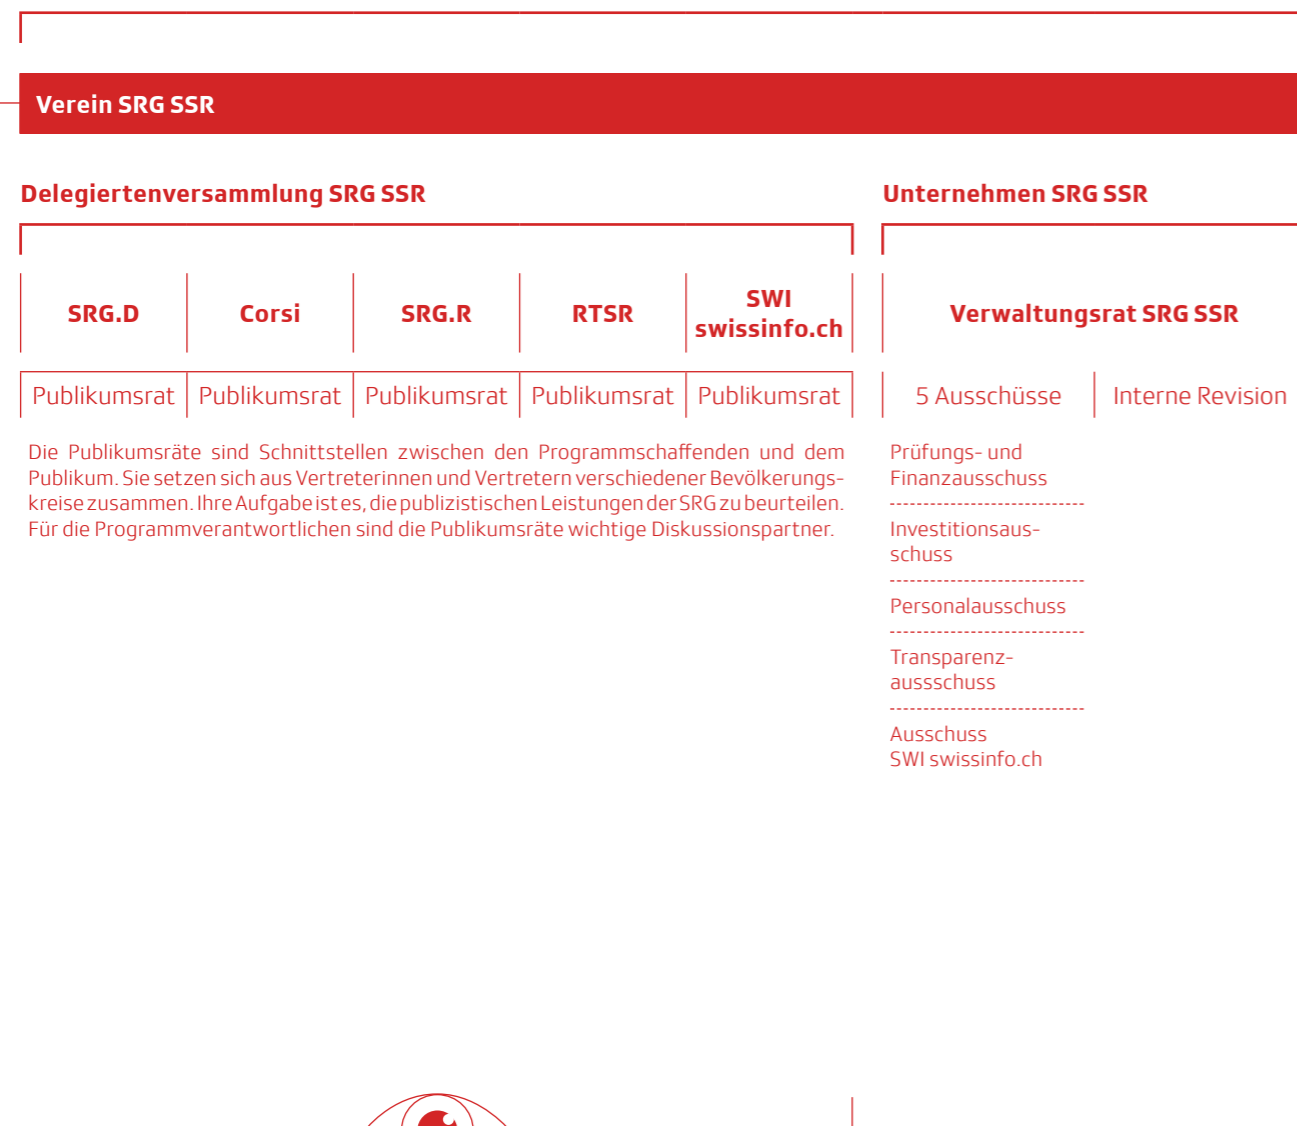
Verein SRG SSR

Delegiertenversammlung SRG SSR

Unternehmen SRG SSR

SRG.D

Corsi

SRG.R

RTSR

SWI swissinfo.ch

Verwaltungsrat SRG SSR

Publikumsrat

Publikumsrat

Publikumsrat

Publikumsrat

Publikumsrat

5 Ausschüsse

Interne Revision

Die Publikumsräte sind Schnittstellen zwischen den Programmschaffenden und dem Publikum. Sie setzen sich aus Vertreterinnen und Vertretern verschiedener Bevölkerungskreise zusammen. Ihre Aufgabe ist es, die publizistischen Leistungen der SRG zu beurteilen. Für die Programmverantwortlichen sind die Publikumsräte wichtige Diskussionspartner.

Prüfungs- und Finanzausschuss

Investitionsausschuss

Personalausschuss

Transparenzaussschuss

Ausschuss SWI swissinfo.ch